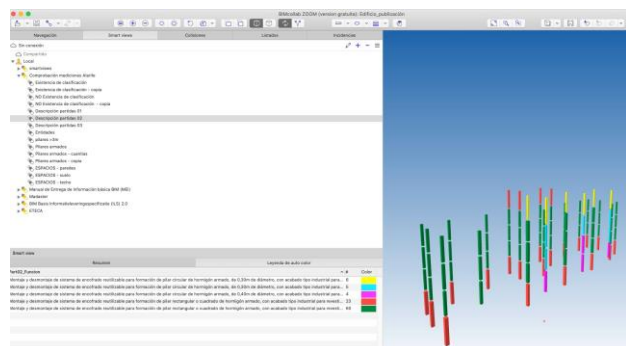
BIMcollab ZOOM (versión gratuita): Edificio_publicación

Navegación | Smart views | Colisiones | Listados | Incidencias

Sin conexión

Compartido

Local

smartviews

Comprobación mediciones diseño

Existencia de clasificación

Existencia de clasificación - copia

NO Existencia de clasificación

NO Existencia de clasificación - copia

Descripción partidas 01

Descripción partidas 02

Descripción partidas 03

Entidades

plazas c4w

Planos armados

Planos armados - cuantías

Planos armados - copia

ESPACIOS - paredes

ESPACIOS - suelo

ESPACIOS - techo

Manual de Entrega de Información básica BIM (MEI)

Medición

BIM Basis Informatieleveringsspecificatie (ILS) 2.0

STEICA

Smart view

Resumen | Leyenda de auto color

fart02_Function | # | Color

Montaje y desmontaje de sistema de encofrado reutilizable para formación de pilar circular de hormigón armado, de 0,30 m de diámetro, con acabado tipo industrial para... 8

Montaje y desmontaje de sistema de encofrado reutilizable para formación de pilar circular de hormigón armado, de 0,35 m de diámetro, con acabado tipo industrial para... 8

Montaje y desmontaje de sistema de encofrado reutilizable para formación de pilar circular de hormigón armado, de 0,40 m de diámetro, con acabado tipo industrial para... 8

Montaje y desmontaje de sistema de encofrado reutilizable para formación de pilar circular de hormigón armado, de 0,45 m de diámetro, con acabado tipo industrial para... 4

Montaje y desmontaje de sistema de encofrado reutilizable para formación de pilar rectangular o cuadrado de hormigón armado, con acabado tipo industrial para revesti... 13

Montaje y desmontaje de sistema de encofrado reutilizable para formación de pilar rectangular o cuadrado de hormigón armado, con acabado tipo industrial para revesti... 46